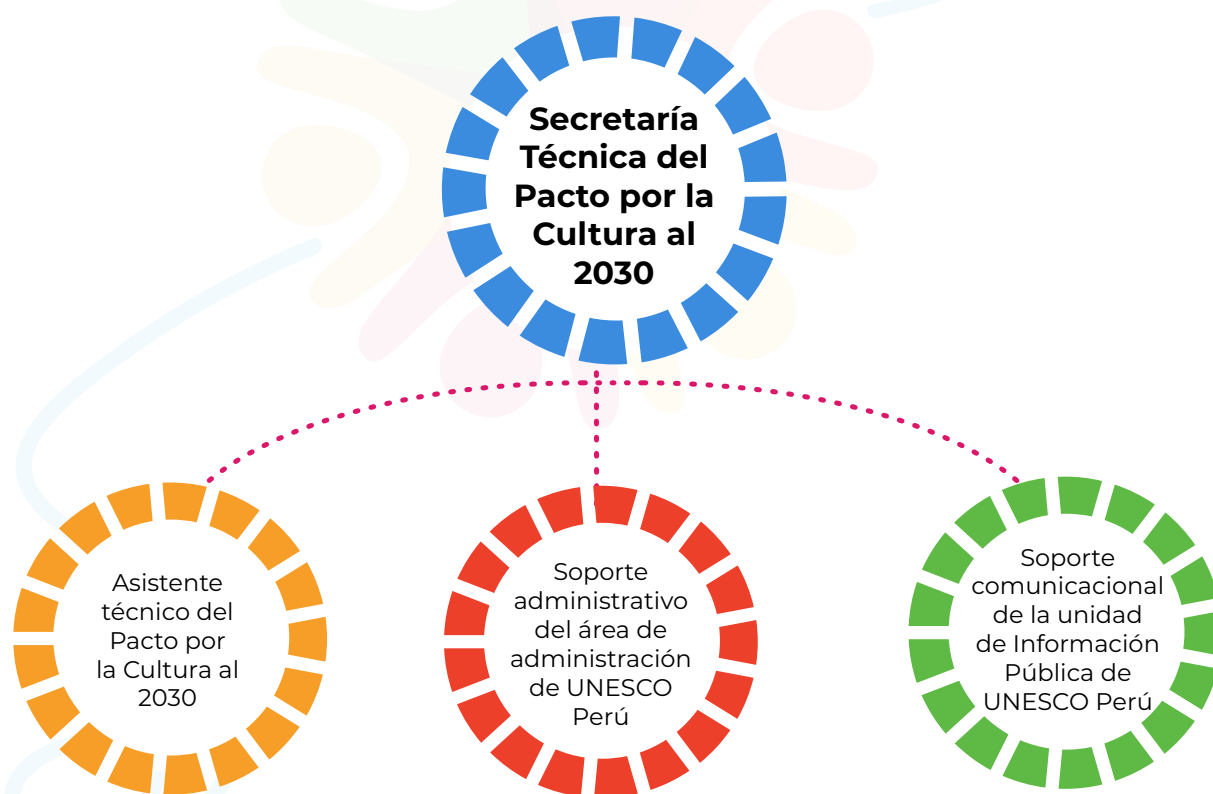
Secretaría Técnica del Pacto por la Cultura al 2030

Asistente técnico del Pacto por la Cultura al 2030

Soporte administrativo del área de administración de UNESCO Perú

Soporte comunicacional de la unidad de Información Pública de UNESCO Perú